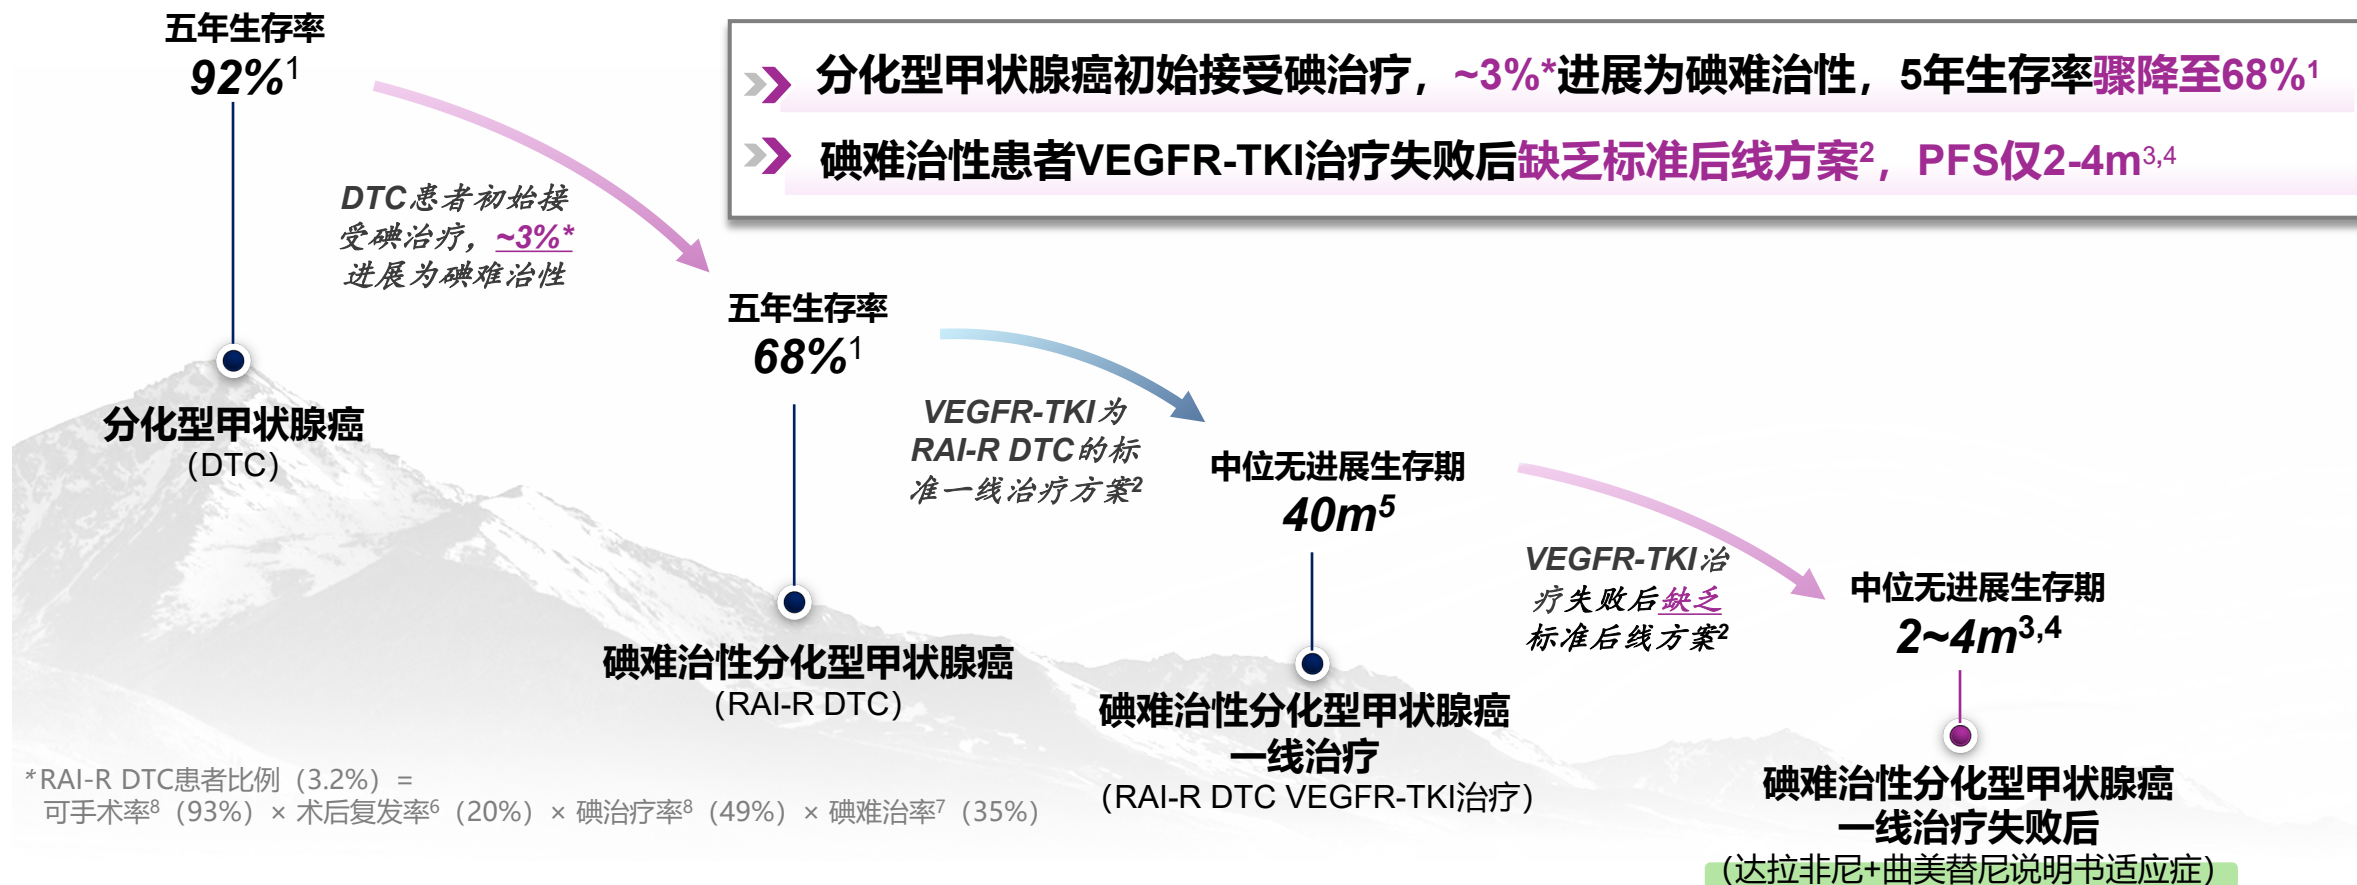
五年生存率
92%$^1$

分化型甲状腺癌初始接受碘治疗，~3%*进展为碘难治性，5年生存率骤降至68%$^1$

碘难治性患者VEGFR-TKI治疗失败后缺乏标准后线方案$^2$，PFS仅2-4m$^{3,4}$

DTC患者初始接受碘治疗，~3%*进展为碘难治性

分化型甲状腺癌
(DTC)

五年生存率
68%$^1$

VEGFR-TKI为RAI-R DTC的标准一线治疗方案$^2$

碘难治性分化型甲状腺癌
(RAI-R DTC)

中位无进展生存期
40m$^5$

碘难治性分化型甲状腺癌
一线治疗
(RAI-R DTC VEGFR-TKI治疗)

VEGFR-TKI治疗失败后缺乏标准后线方案$^2$

中位无进展生存期
2~4m$^{3,4}$

碘难治性分化型甲状腺癌
一线治疗失败后
(达拉非尼+曲美替尼说明书适应症)

*RAI-R DTC患者比例（3.2%）= 可手术率$^8$（93%）× 术后复发率$^6$（20%）× 碘治疗率$^8$（49%）× 碘难治率$^7$（35%）